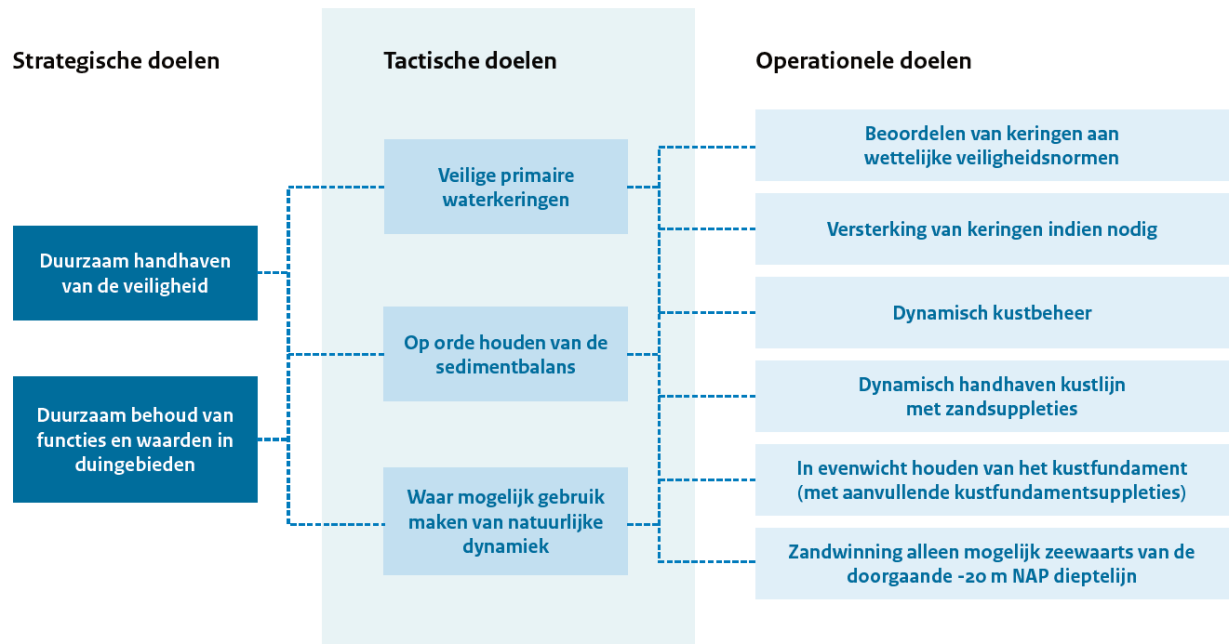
Strategische doelen

Tactische doelen

Operationele doelen

Duurzaam handhaven van de veiligheid

Duurzaam behoud van functies en waarden in duingebieden

Veilige primaire waterkeringen

Op orde houden van de sedimentbalans

Waar mogelijk gebruik maken van natuurlijke dynamiek

Beoordelen van keringen aan wettelijke veiligheidsnormen

Versterking van keringen indien nodig

Dynamisch kustbeheer

Dynamisch handhaven kustlijn met zandsuppleties

In evenwicht houden van het kustfundament (met aanvullende kustfundamentsuppleties)

Zandwinning alleen mogelijk zeewaarts van de doorgaande -20 m NAP dieptelijn